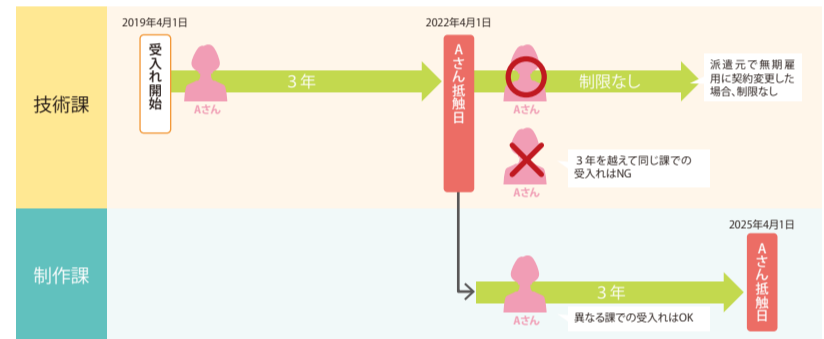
技術課

2019年4月1日

受入れ開始

Aさん

3年

2022年4月1日

Aさん抵触日

Aさん

制限なし

派遣元で無期雇用に契約変更した場合、制限なし

Aさん

3年を越えて同じ課での受入れはNG

制作課

Aさん

3年

異なる課での受入れはOK

2025年4月1日

Aさん抵触日